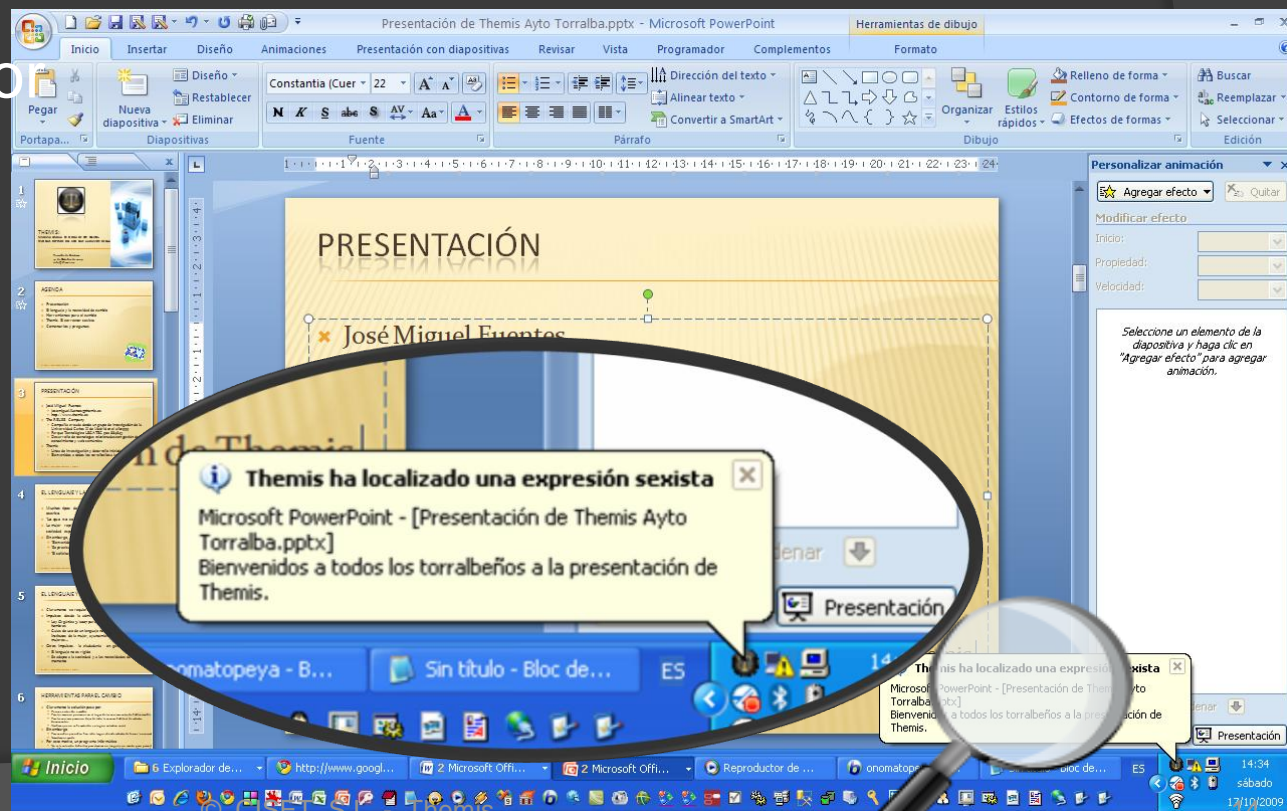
Presentación de Themis Ayto Torralba.pptx - Microsoft PowerPoint

Herramientas de dibujo

Inicio Insertar Diseño Animaciones Presentación con diapositivas Revisar Vista Programador Complementos Formato

Pegar Nueva diapositiva Diseño Restablecer Eliminar Constantia (Cuer 22 Dirección del texto Alinear texto Convertir a SmartArt Organizar Estilos rápidos Relleno de forma Contorno de forma Efectos de formas Buscar Reemplazar Seleccionar

Portapa... Diapositivas Fuente Párrafo Dibujo Edición

Personalizar animación

Agregar efecto Quitar

Modificar efecto

Inicio:

Propiedad:

Velocidad:

Seleccione un elemento de la diapositiva y haga clic en "Agregar efecto" para agregar animación.

PRESENTACIÓN

José Miguel Fuentes

Themis ha localizado una expresión sexista

Microsoft PowerPoint - [Presentación de Themis Ayto Torralba.pptx]
Bienvenidos a todos los torralbeños a la presentación de Themis.

Presentación

onomatopeya - B...

Sin título - Bloc de...

ES

Themis ha localizado una expresión sexista

Microsoft PowerPoint - [Presentación de Themis Ayto Torralba.pptx]
Bienvenidos a todos los torralbeños a la presentación de Themis.

Presentación

Inicio

6 Explorador de...

http://www.googl...

2 Microsoft Offi...

2 Microsoft Offi...

Reproductor de ...

onomatope...

Bloc de...

ES

14:34
sábado
17/10/2009